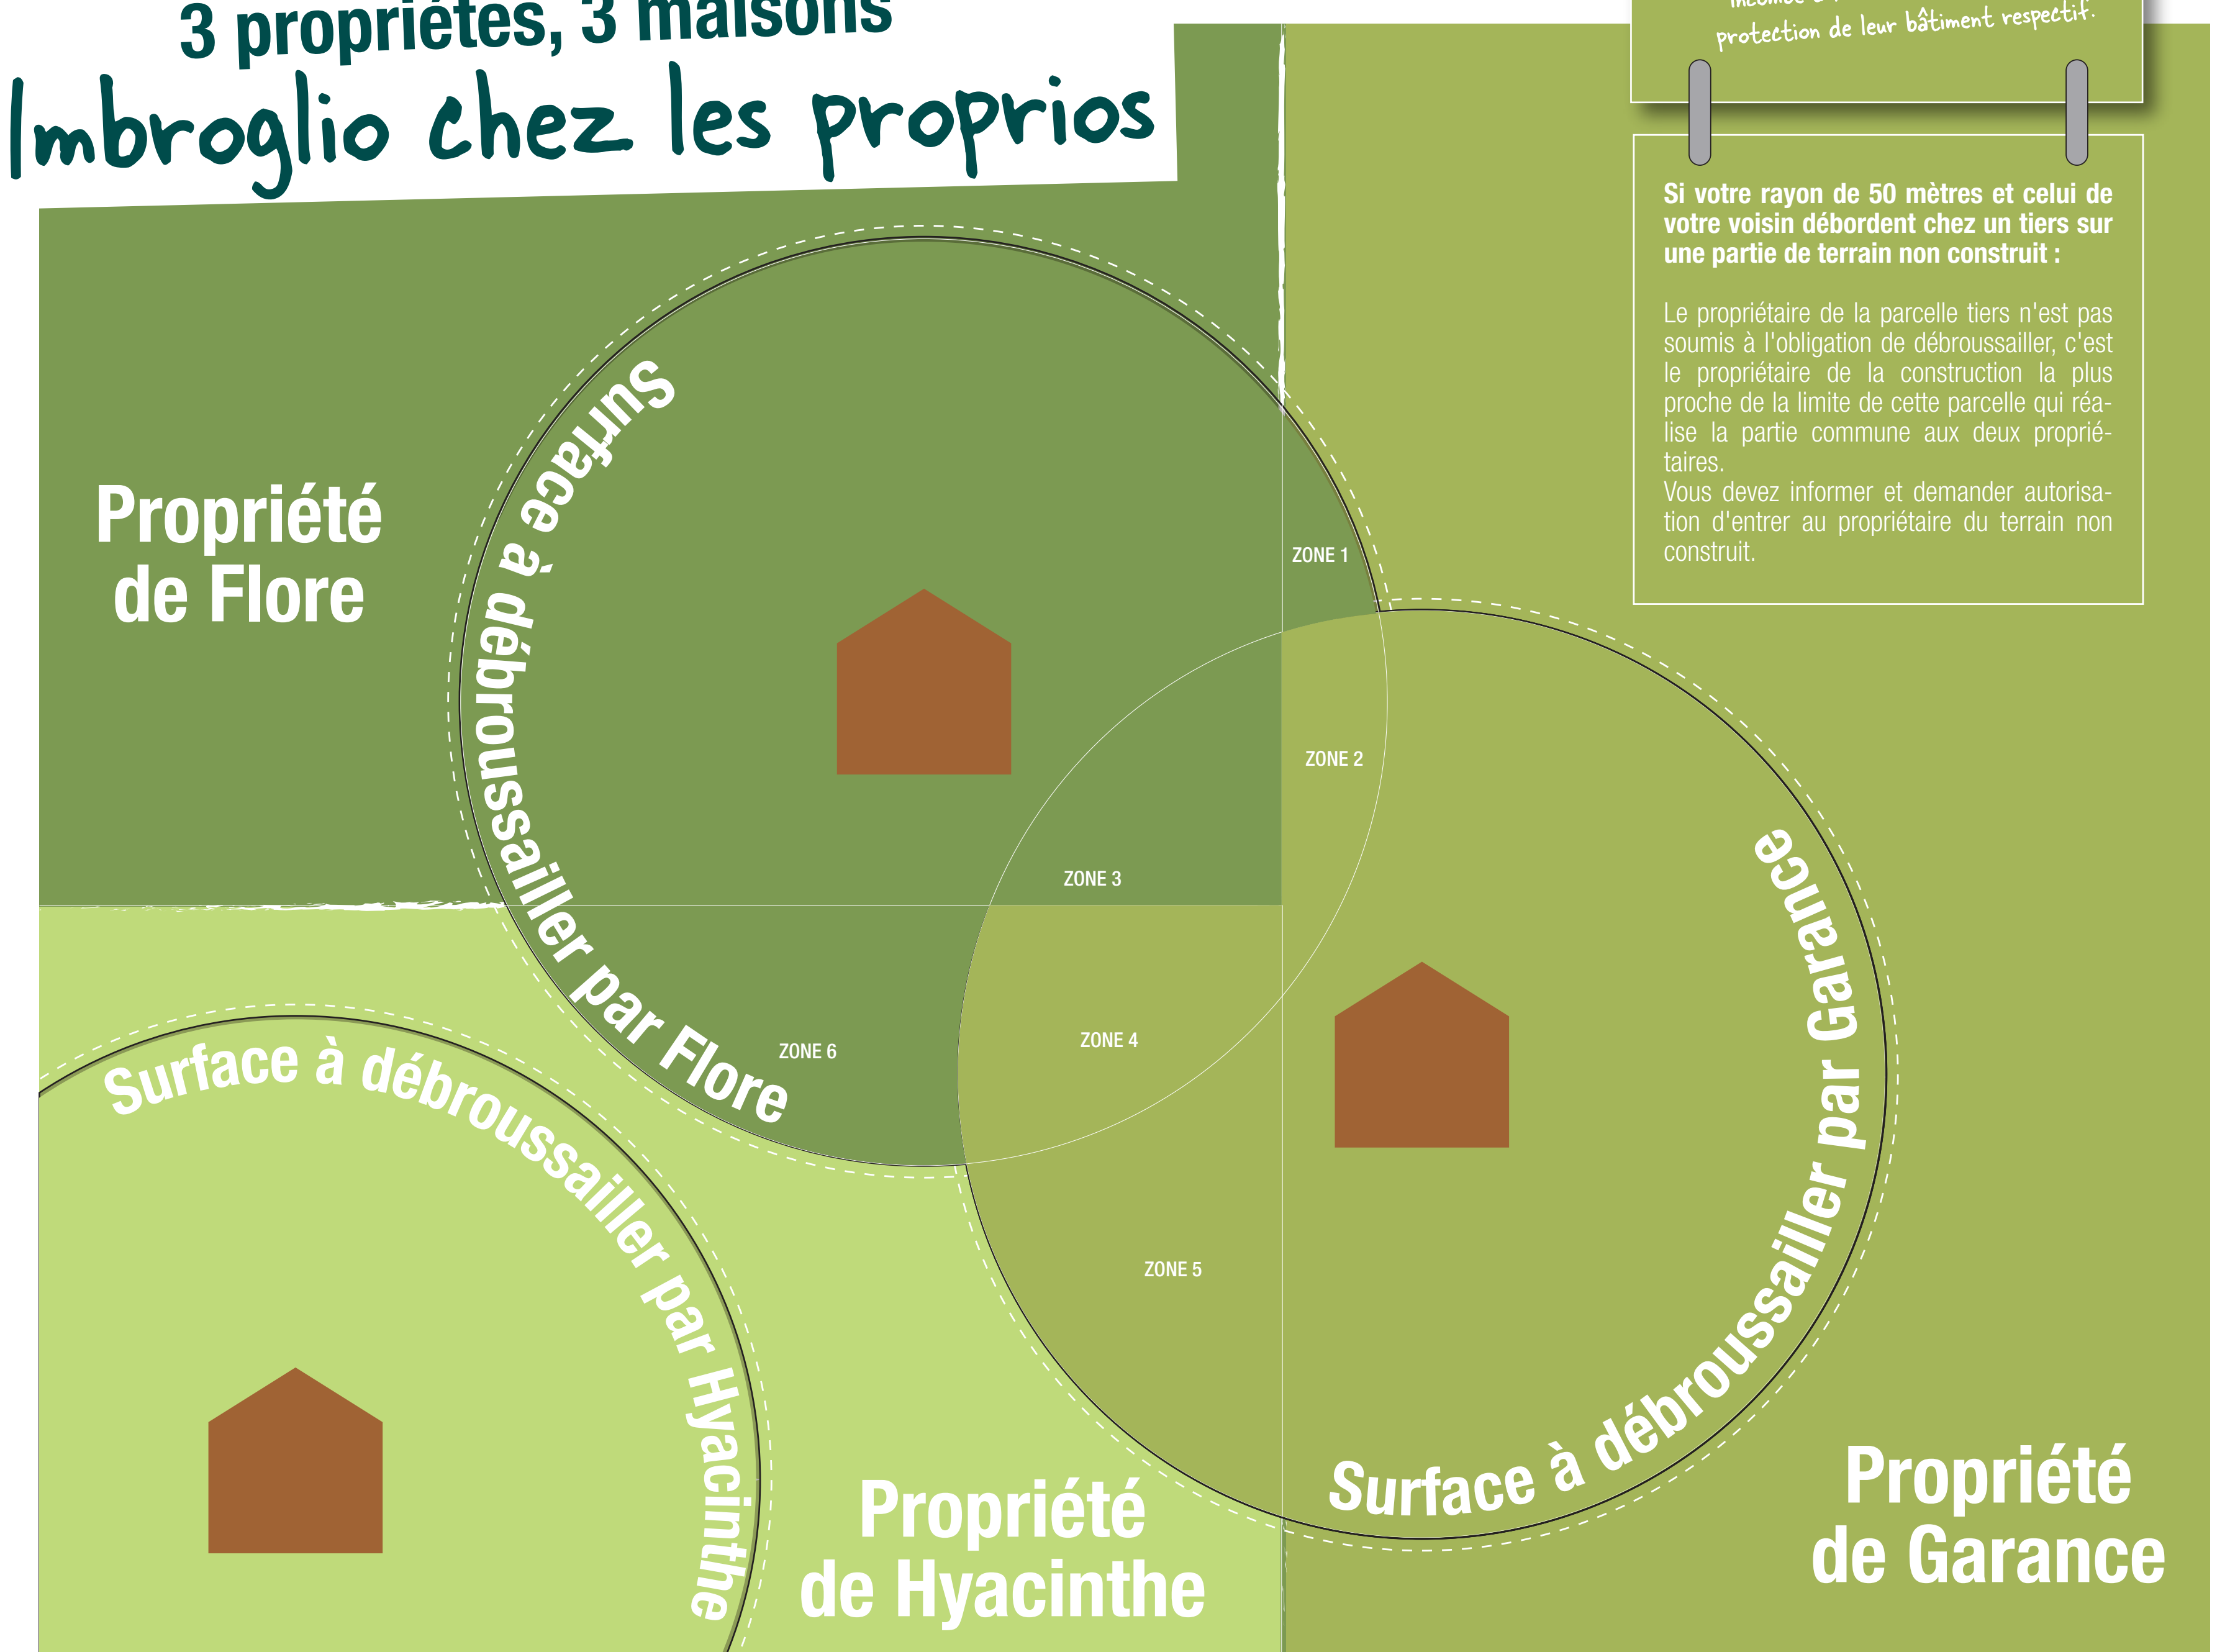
3 propriétés, 3 maisons
Imbroglio chez les proprios

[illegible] protection de leur bâtiment respectif.

Si votre rayon de 50 mètres et celui de votre voisin débordent chez un tiers sur une partie de terrain non construit :

Le propriétaire de la parcelle tiers n'est pas soumis à l'obligation de débroussailler, c'est le propriétaire de la construction la plus proche de la limite de cette parcelle qui réalise la partie commune aux deux propriétaires.
Vous devez informer et demander autorisation d'entrer au propriétaire du terrain non construit.

Propriété de Flore

Surface à débroussailler par Flore

ZONE 1

ZONE 2

ZONE 3

ZONE 4

ZONE 5

ZONE 6

Surface à débroussailler par Garance

Surface à débroussailler par Hyacinthe

Propriété de Hyacinthe

Propriété de Garance